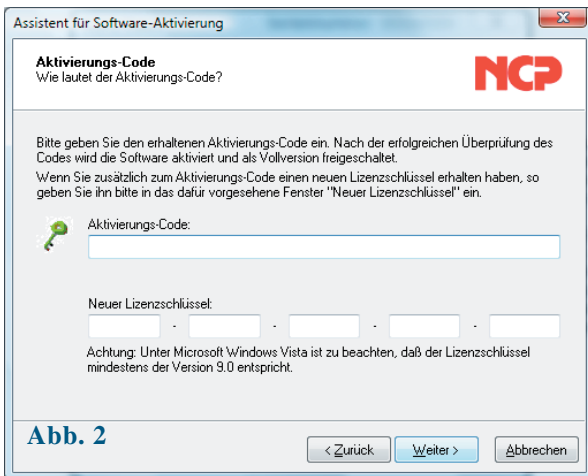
Assistent für Software-Aktivierung

Aktivierungs-Code
Wie lautet der Aktivierungs-Code?

NCP

Bitte geben Sie den erhaltenen Aktivierungs-Code ein. Nach der erfolgreichen Überprüfung des Codes wird die Software aktiviert und als Vollversion freigeschaltet.
Wenn Sie zusätzlich zum Aktivierungs-Code einen neuen Lizenzschlüssel erhalten haben, so geben Sie ihn bitte in das dafür vorgesehene Fenster "Neuer Lizenzschlüssel" ein.

Aktivierungs-Code:

Neuer Lizenzschlüssel:

- - - -

Achtung: Unter Microsoft Windows Vista ist zu beachten, daß der Lizenzschlüssel mindestens der Version 9.0 entspricht.

Abb. 2

< Zurück | Weiter > | Abbrechen